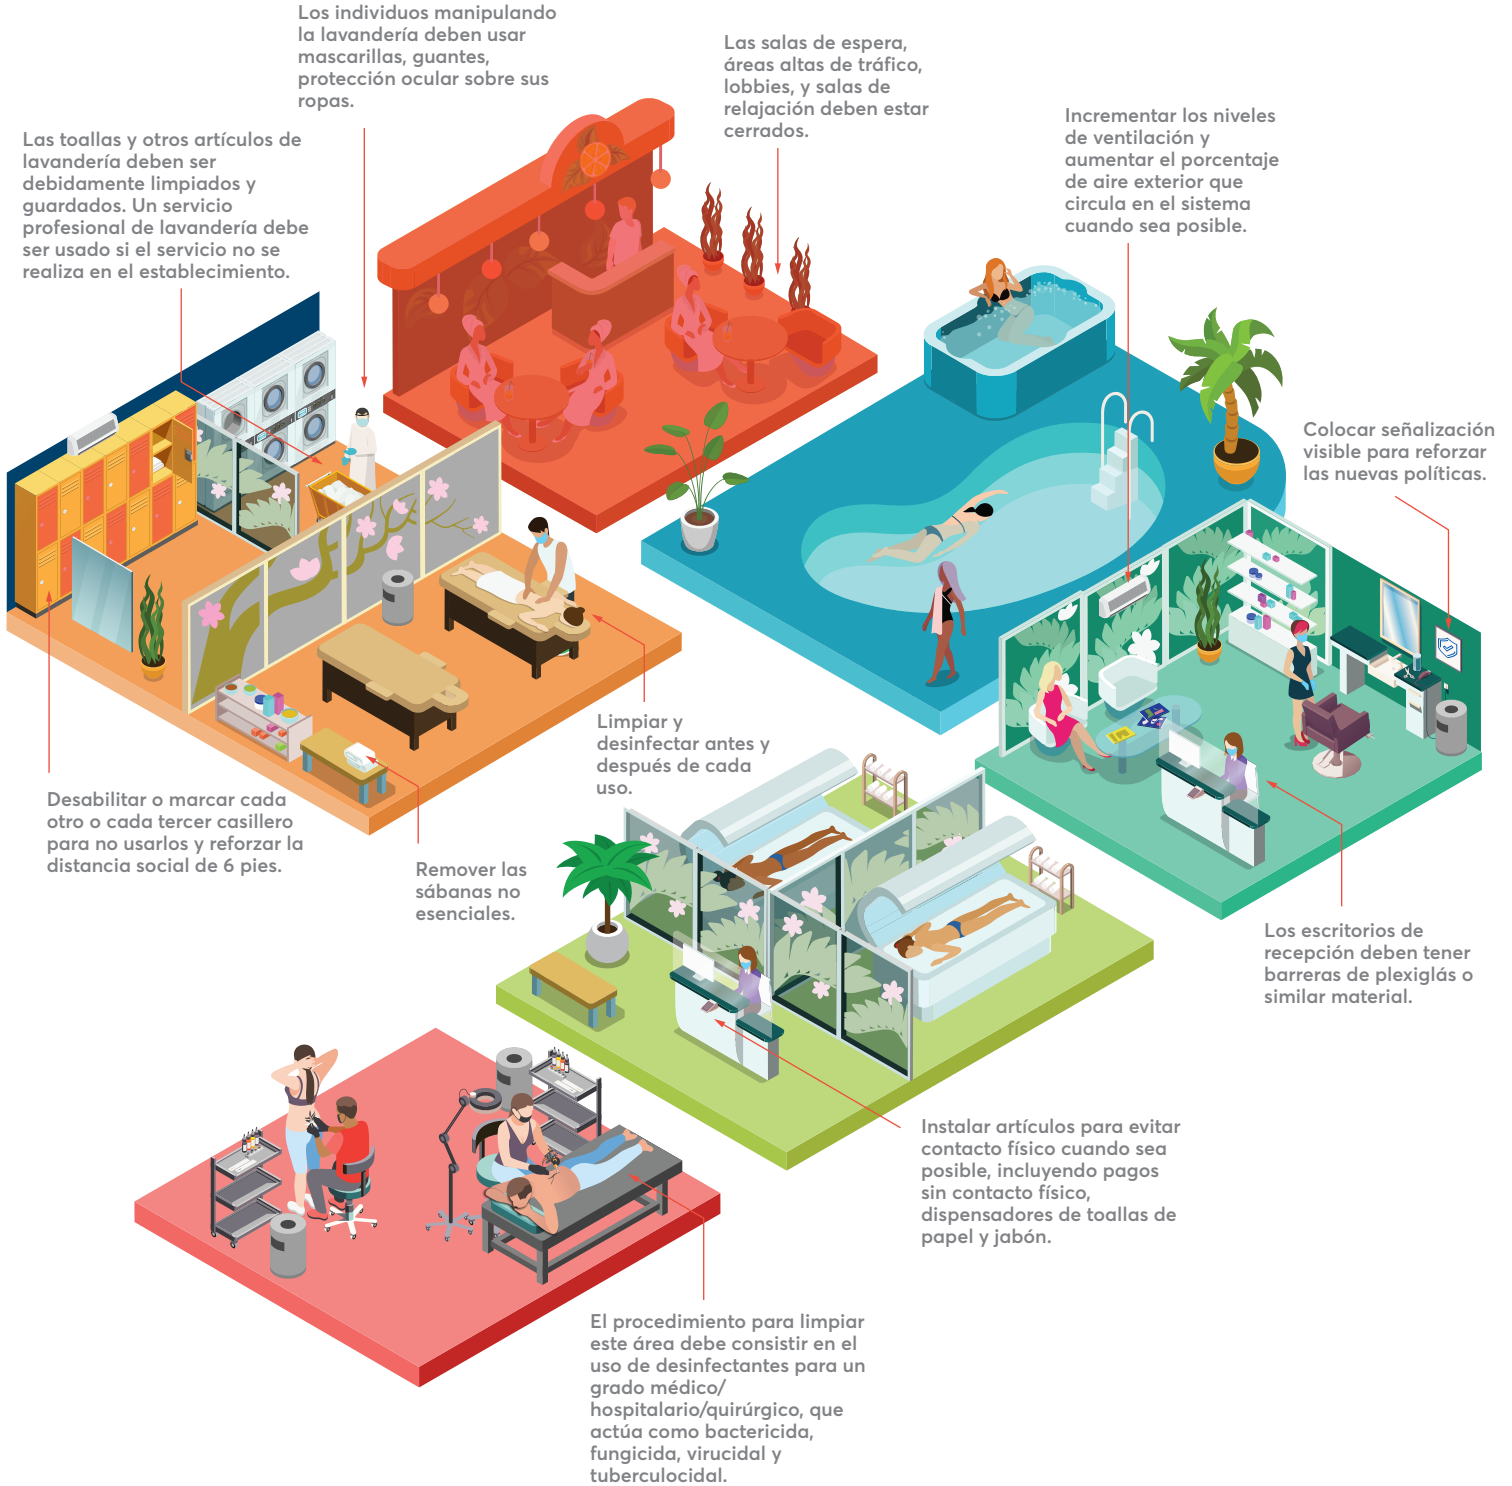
Los individuos manipulando la lavandería deben usar mascarillas, guantes, protección ocular sobre sus ropas.

Las salas de espera, áreas altas de tráfico, lobbies, y salas de relajación deben estar cerrados.

Las toallas y otros artículos de lavandería deben ser debidamente limpiados y guardados. Un servicio profesional de lavandería debe ser usado si el servicio no se realiza en el establecimiento.

Incrementar los niveles de ventilación y aumentar el porcentaje de aire exterior que circula en el sistema cuando sea posible.

Colocar señalización visible para reforzar las nuevas políticas.

Limpiar y desinfectar antes y después de cada uso.

Desabilitar o marcar cada otro o cada tercer casillero para no usarlos y reforzar la distancia social de 6 pies.

Remover las sábanas no esenciales.

Los escritorios de recepción deben tener barreras de plexiglás o similar material.

Instalar artículos para evitar contacto físico cuando sea posible, incluyendo pagos sin contacto físico, dispensadores de toallas de papel y jabón.

El procedimiento para limpiar este área debe consistir en el uso de desinfectantes para un grado médico/ hospitalario/quirúrgico, que actúa como bactericida, fungicida, virucidal y tuberculocidal.